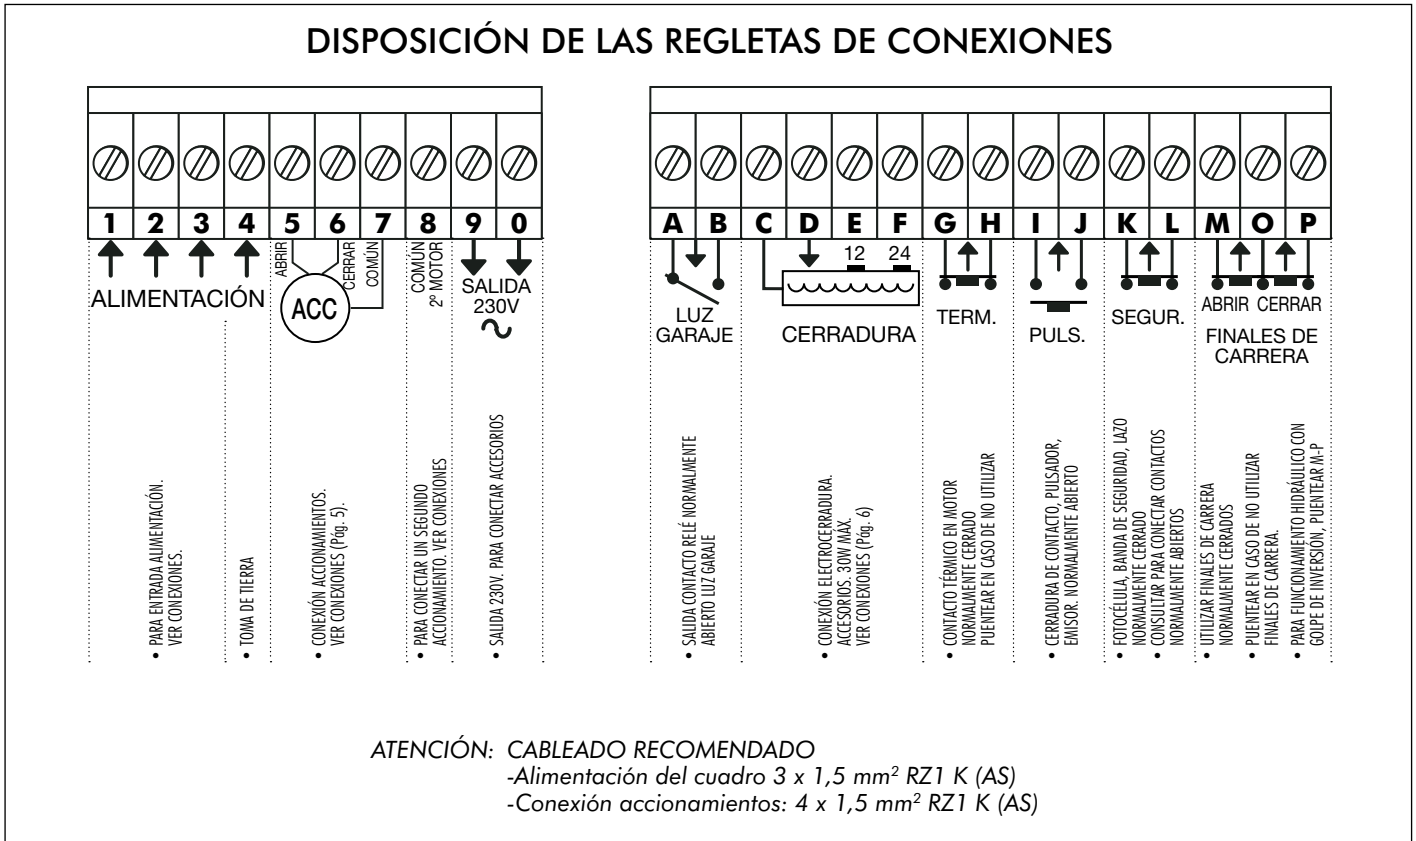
DISPOSICIÓN DE LAS REGLETAS DE CONEXIONES

| 1 | 2 | 3 | 4 | 5 | 6 | 7 | 8 | 9 | 0 |
|---|---|---|---|---|---|---|---|---|---|

ALIMENTACIÓN

ABRIR CERRAR COMÚN

ACC

COMÚN 2º MOTOR

SALIDA 230V ~

• PARA ENTRADA ALIMENTACIÓN. VER CONEXIONES.

• TOMA DE TIERRA

• CONEXIÓN ACCIONAMIENTOS. VER CONEXIONES (Pág. 5).

• PARA CONECTAR UN SEGUNDO ACCIONAMIENTO. VER CONEXIONES

• SALIDA 230V. PARA CONECTAR ACCESORIOS

| A | B | C | D | E | F | G | H | I | J | K | L | M | O | P |
|---|---|---|---|---|---|---|---|---|---|---|---|---|---|---|

12 24

LUZ GARAJE

CERRADURA

TERM.

PULS.

SEGUR.

ABRIR CERRAR

FINALES DE CARRERA

• SALIDA CONTACTO RELÉ NORMALMENTE ABIERTO LUZ GARAJE

• CONEXIÓN ELECTROCERRADURA. ACCESORIOS. 30W MÁX. VER CONEXIONES (Pág. 6)

• CONTACTO TÉRMICO EN MOTOR NORMALMENTE CERRADO PUENTEAR EN CASO DE NO UTILIZAR

• CERRADURA DE CONTACTO, PULSADOR, EMISOR. NORMALMENTE ABIERTO

• FOTOCÉLULA, BANDA DE SEGURIDAD, LAZO NORMALMENTE CERRADO
• CONSULTAR PARA CONECTAR CONTACTOS NORMALMENTE ABIERTOS

• UTILIZAR FINALES DE CARRERA NORMALMENTE CERRADOS
• PUENTEAR EN CASO DE NO UTILIZAR FINALES DE CARRERA.
• PARA FUNCIONAMIENTO HIDRÁULICO CON GOLPE DE INVERSIÓN, PUENTEAR M-P

ATENCIÓN: CABLEADO RECOMENDADO
-Alimentación del cuadro 3 x 1,5 mm² RZ1 K (AS)
-Conexión accionamientos: 4 x 1,5 mm² RZ1 K (AS)